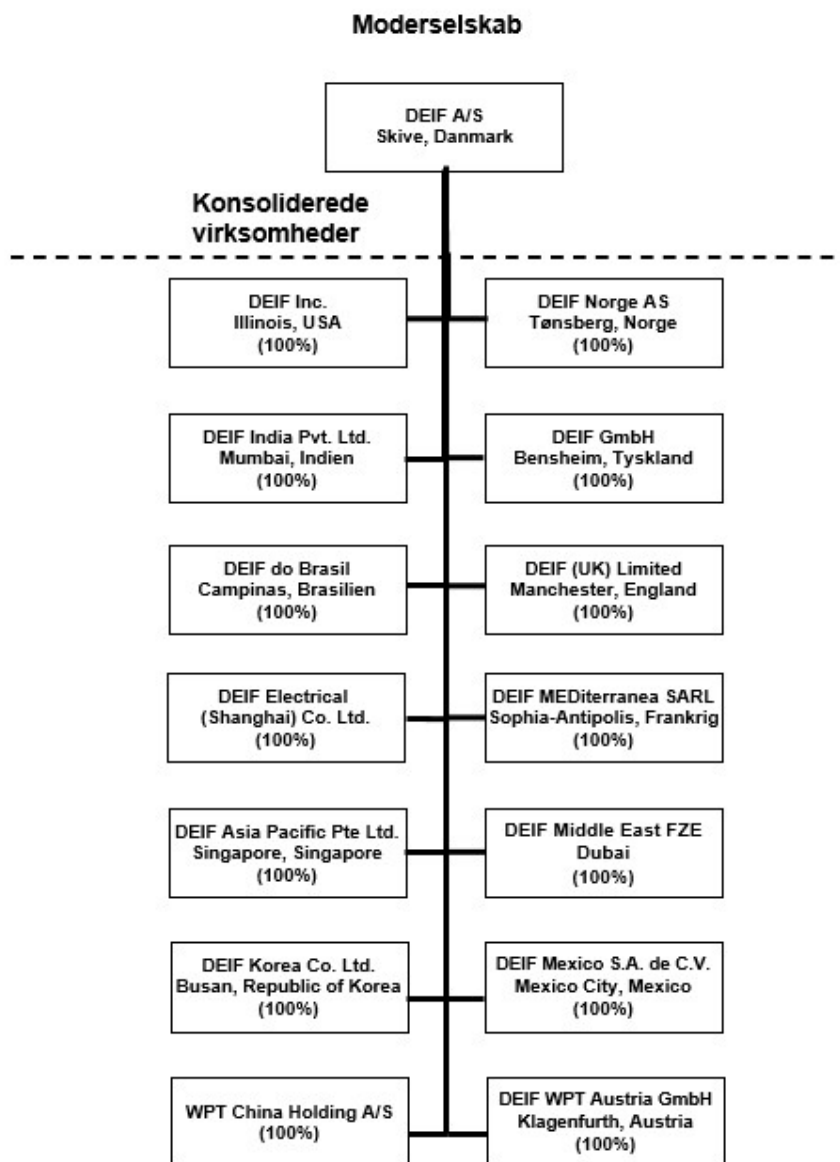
Moderselskab

DEIF A/S
Skive, Danmark

Konsoliderede virksomheder

DEIF Inc.
Illinois, USA
(100%)

DEIF Norge AS
Tønsberg, Norge
(100%)

DEIF India Pvt. Ltd.
Mumbai, Indien
(100%)

DEIF GmbH
Bensheim, Tyskland
(100%)

DEIF do Brasil
Campinas, Brasilien
(100%)

DEIF (UK) Limited
Manchester, England
(100%)

DEIF Electrical
(Shanghai) Co. Ltd.
(100%)

DEIF MEDiterranea SARL
Sophia-Antipolis, Frankrig
(100%)

DEIF Asia Pacific Pte Ltd.
Singapore, Singapore
(100%)

DEIF Middle East FZE
Dubai
(100%)

DEIF Korea Co. Ltd.
Busan, Republic of Korea
(100%)

DEIF Mexico S.A. de C.V.
Mexico City, Mexico
(100%)

WPT China Holding A/S
(100%)

DEIF WPT Austria GmbH
Klagenfurth, Austria
(100%)